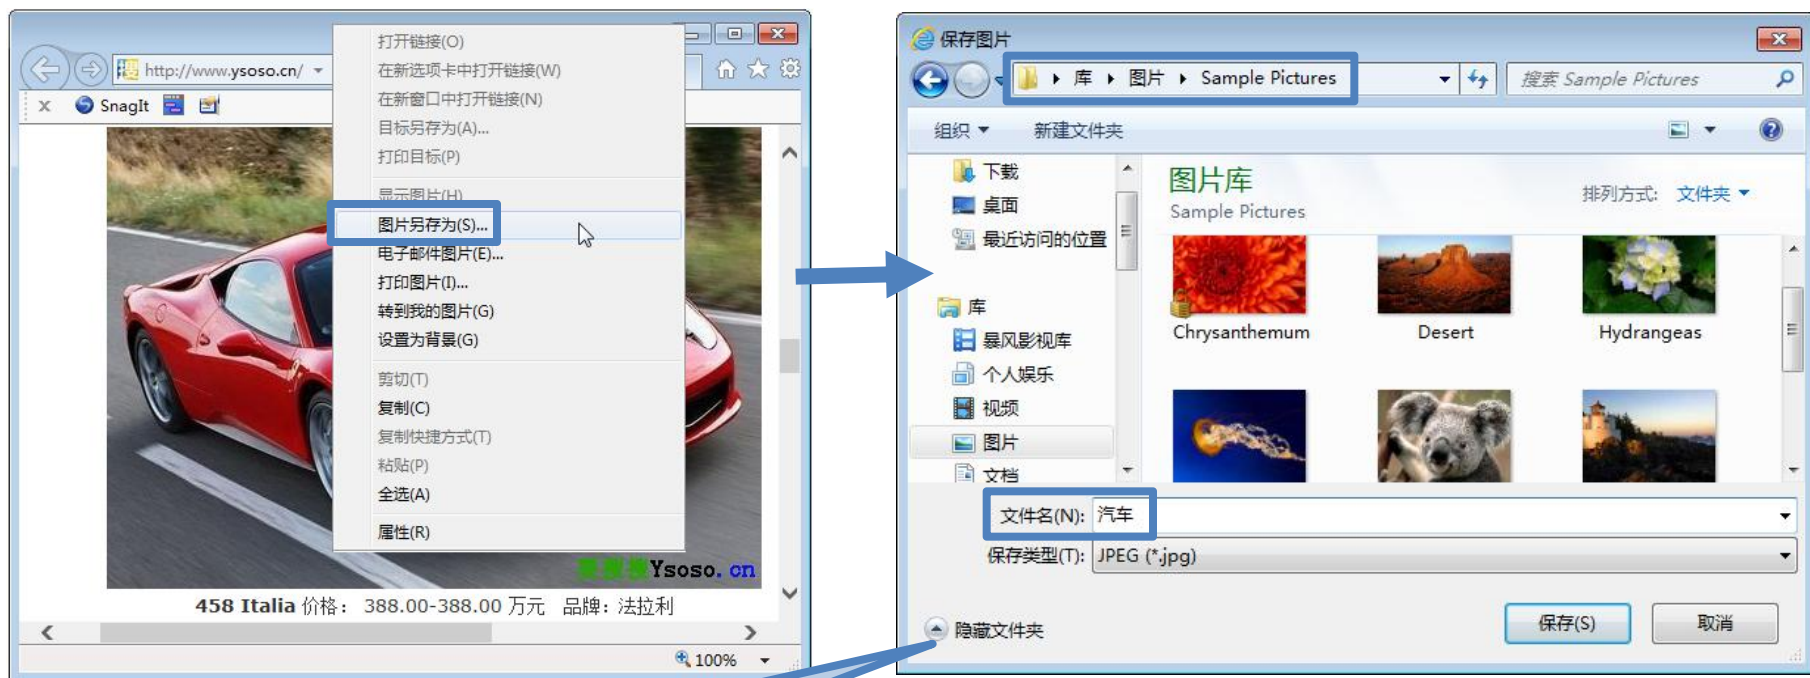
http://www.ysoso.cn/
SnagIt

打开链接(O)
在新选项卡中打开链接(W)
在新窗口中打开链接(N)
目标另存为(A)...
打印目标(P)
显示图片(H)
图片另存为(S)...
电子邮件图片(E)...
打印图片(I)...
转到我的图片(G)
设置为背景(G)
剪切(T)
复制(C)
复制快捷方式(T)
粘贴(P)
全选(A)
属性(R)

Ysoso. cn
458 Italia 价格： 388.00-388.00 万元 品牌：法拉利
100%

保存图片
库 ▸ 图片 ▸ Sample Pictures
搜索 Sample Pictures
组织 ▾ 新建文件夹
下载
桌面
最近访问的位置
库
暴风影视库
个人娱乐
视频
图片
文档
图片库
Sample Pictures
排列方式： 文件夹 ▾
Chrysanthemum
Desert
Hydrangeas
文件名(N): 汽车
保存类型(T): JPEG (*.jpg)
隐藏文件夹
保存(S)
取消